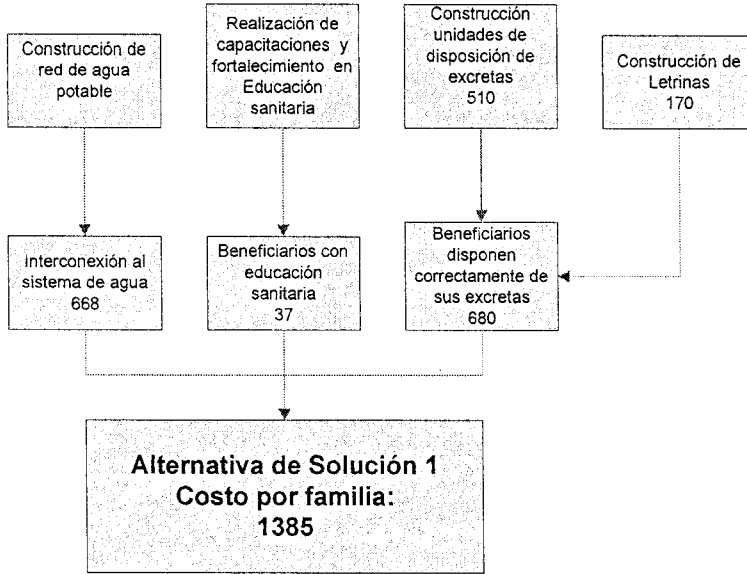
Construcción de red de agua potable

Realización de capacitaciones y fortalecimiento en Educación sanitaria

Construcción unidades de disposición de excretas
510

Construcción de Letrinas
170

interconexión al sistema de agua
668

Beneficiarios con educación sanitaria
37

Beneficiarios disponen correctamente de sus excretas
680

Alternativa de Solución 1
Costo por familia:
1385